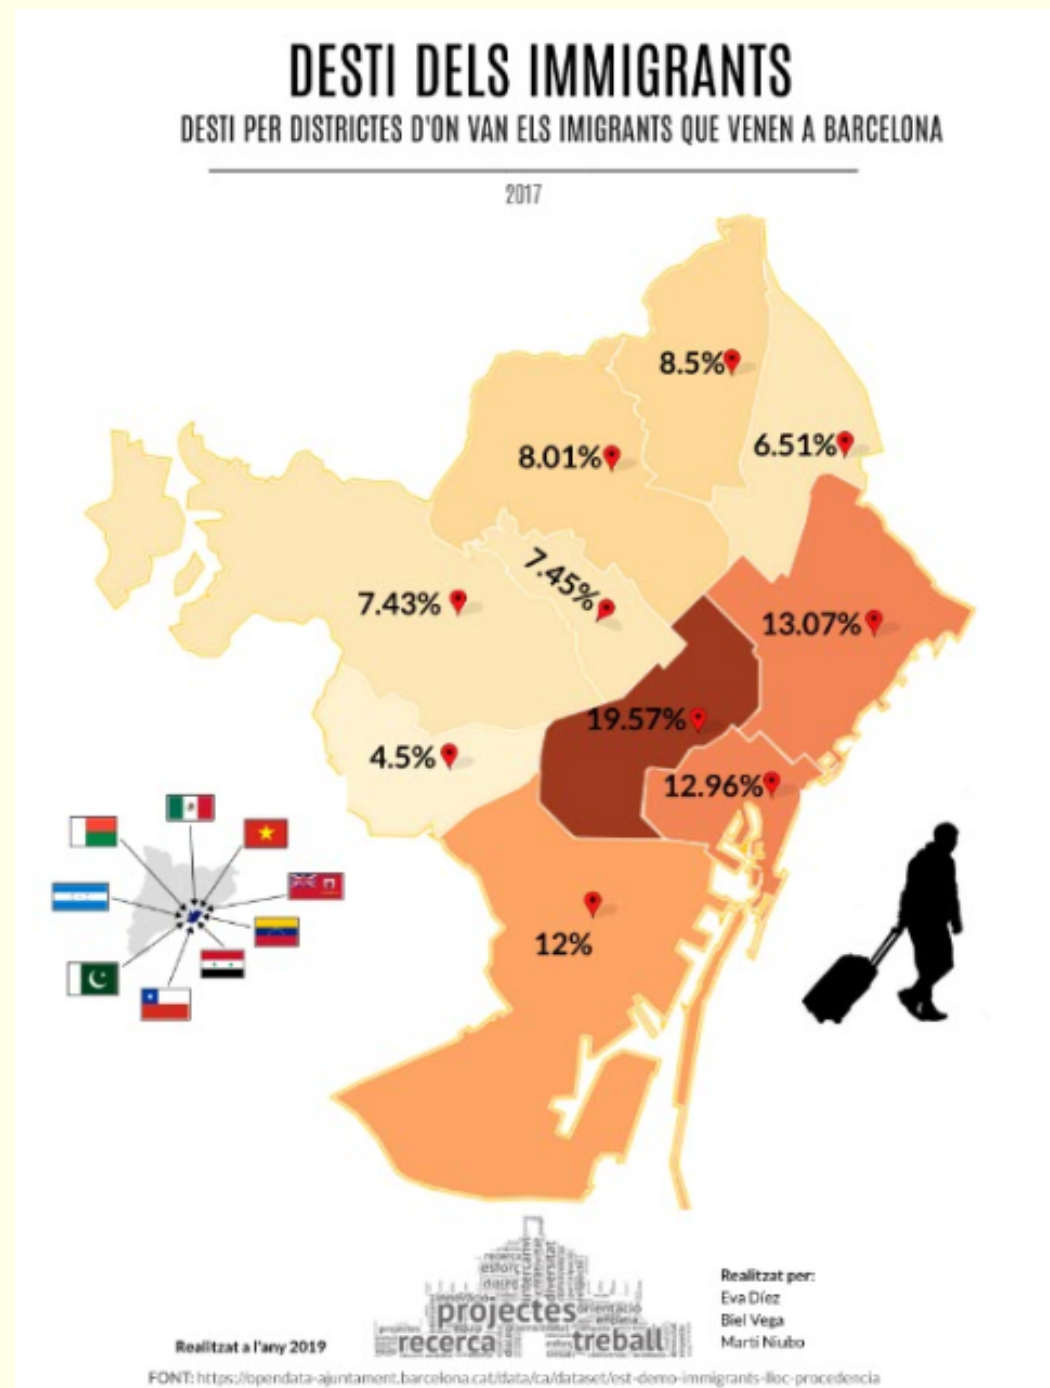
DESTI DELS IMMIGRANTS

DESTI PER DISTRICTES D'ON VAN ELS IMIGRANTS QUE VENEN A BARCELONA

2017

8.5%

8.01%

6.51%

7.45%

7.43%

13.07%

19.57%

4.5%

12.96%

12%

projectes

recerca

treball

Realitzat a l'any 2019

Realitzat per:
Eva Díez
Biel Vega
Martí Niubo

FONT: https://opendata-ajuntament.barcelona.cat/data/ca/dataset/est-demo-immigrants-lloc-procedencia